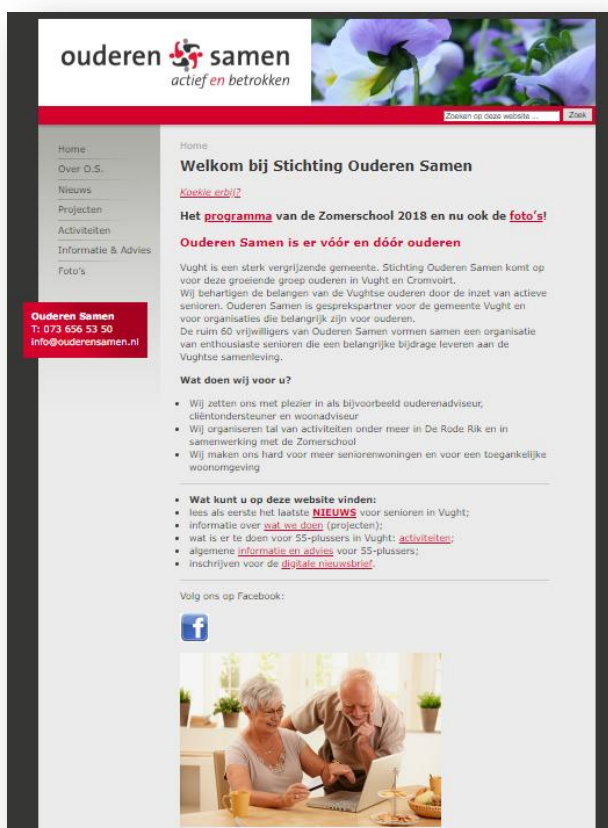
ouderen samen
actief en betrokken

Zoeken op deze website ... Zoek

Home
Over O.S.
Nieuws
Projecten
Activiteiten
Informatie & Advies
Foto's

Ouderen Samen
T: 073 656 53 50
info@ouderensamen.nl

Home

Welkom bij Stichting Ouderen Samen

Koekje erbij?

Het programma van de Zomerschool 2018 en nu ook de foto's!

Ouderen Samen is er vóór en dóór ouderen

Vught is een sterk vergrijzende gemeente. Stichting Ouderen Samen komt op voor deze groeiende groep ouderen in Vught en Cromvoirt.
Wij behartigen de belangen van de Vughtse ouderen door de inzet van actieve senioren. Ouderen Samen is gesprekspartner voor de gemeente Vught en voor organisaties die belangrijk zijn voor ouderen.
De ruim 60 vrijwilligers van Ouderen Samen vormen samen een organisatie van enthousiaste senioren die een belangrijke bijdrage leveren aan de Vughtse samenleving.

Wat doen wij voor u?

- Wij zetten ons met plezier in als bijvoorbeeld ouderenadviseur, cliëntondersteuner en woonadviseur
- Wij organiseren tal van activiteiten onder meer in De Rode Rik en in samenwerking met de Zomerschool
- Wij maken ons hard voor meer seniorenwoningen en voor een toegankelijke woonomgeving

- Wat kunt u op deze website vinden:
- lees als eerste het laatste NIEUWS voor senioren in Vught;
- informatie over wat we doen (projecten);
- wat is er te doen voor 55-plussers in Vught: activiteiten;
- algemene informatie en advies voor 55-plussers;
- inschrijven voor de digitale nieuwsbrief.

Volg ons op Facebook: